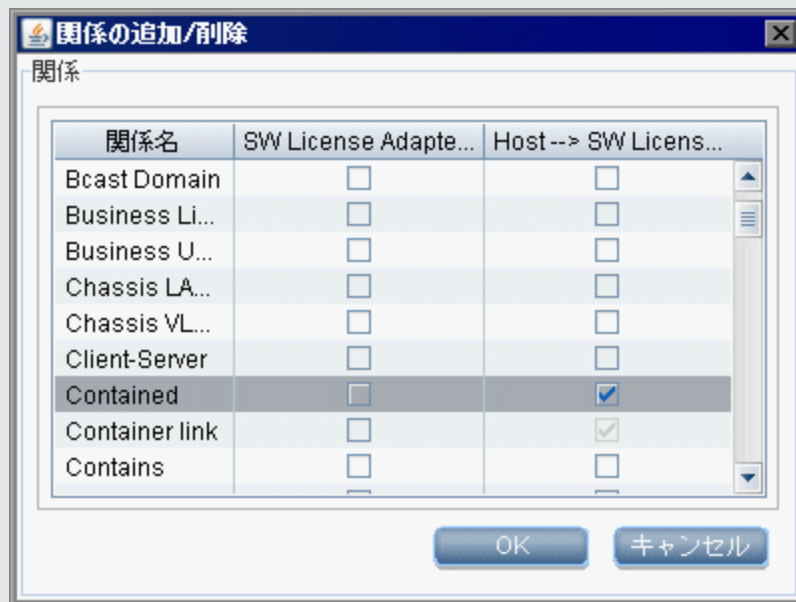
関係の追加/削除

関係

| 関係名 | SW License Adapte... | Host --> SW Licens... |
|---|---|---|
| Bcast Domain | | |
| Business Li... | | |
| Business U... | | |
| Chassis LA... | | |
| Chassis VL... | | |
| Client-Server | | |
| Contained | | ✓ |
| Container link | | ✓ |
| Contains | | |

OK キャンセル